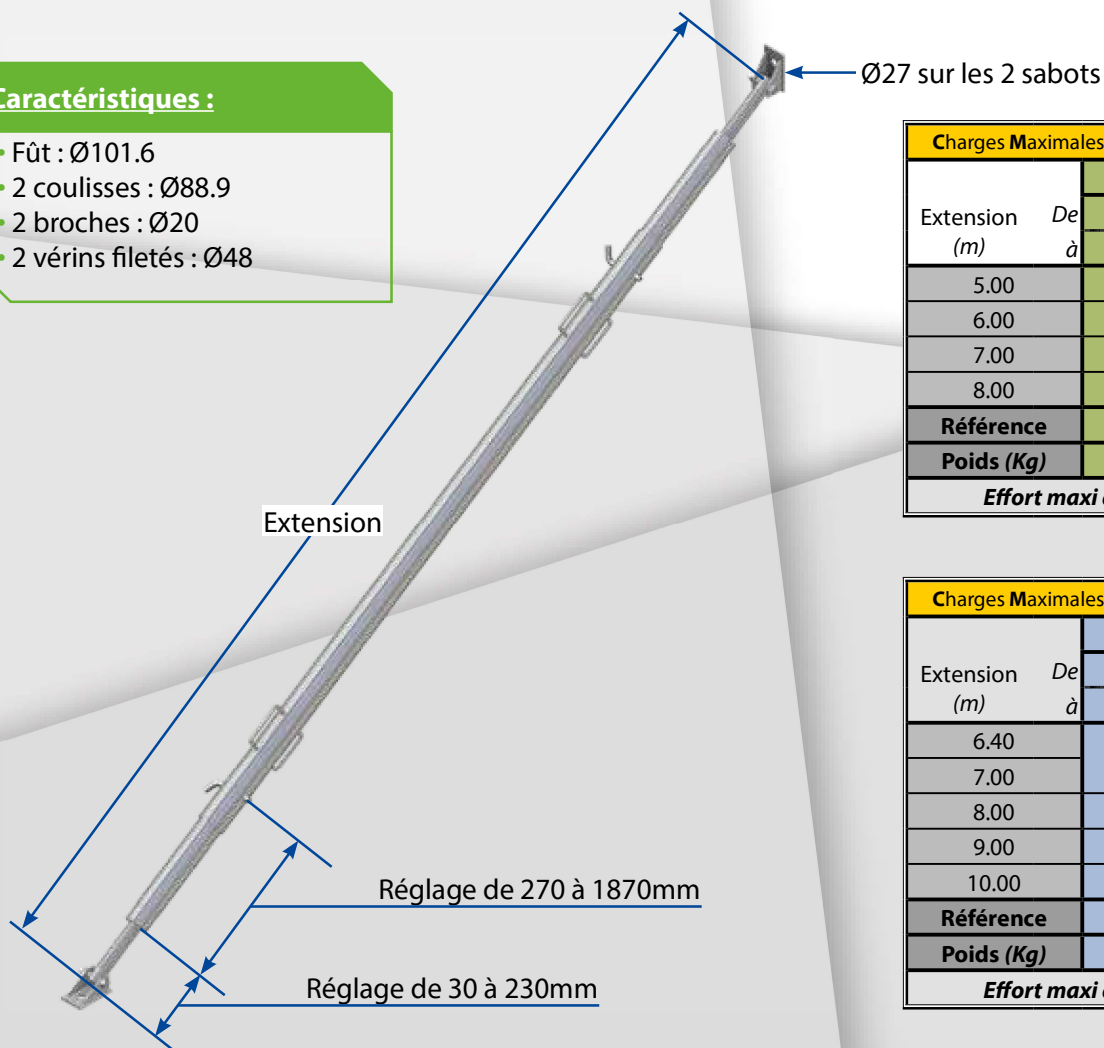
Caractéristiques :

• Fût : Ø101.6
• 2 coulisses : Ø88.9
• 2 broches : Ø20
• 2 vérins filetés : Ø48

Ø27 sur les 2 sabots

| Charges Maximales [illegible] | |
|---|---|
| Extension (m) De à | |
| 5.00 | |
| 6.00 | |
| 7.00 | |
| 8.00 | |
| Référence | |
| Poids (Kg) | |
| Effort maxi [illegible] | |

| Charges Maximales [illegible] | |
|---|---|
| Extension (m) De à | |
| 6.40 | |
| 7.00 | |
| 8.00 | |
| 9.00 | |
| 10.00 | |
| Référence | |
| Poids (Kg) | |
| Effort maxi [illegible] | |

Extension

Réglage de 270 à 1870mm

Réglage de 30 à 230mm